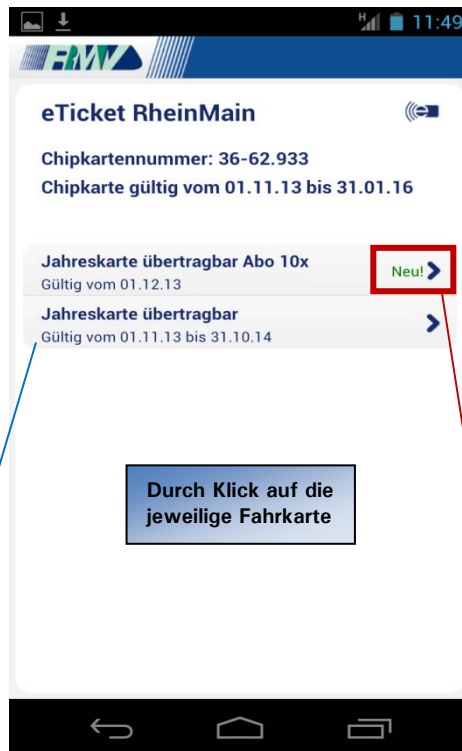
11:49

RMV

eTicket RheinMain

Chipkartennummer: 36-62.933
Chipkarte gültig vom 01.11.13 bis 31.01.16

Jahreskarte übertragbar Abo 10x
Gültig vom 01.12.13

Neu!

Jahreskarte übertragbar
Gültig vom 01.11.13 bis 31.10.14

Durch Klick auf die jeweilige Fahrkarte